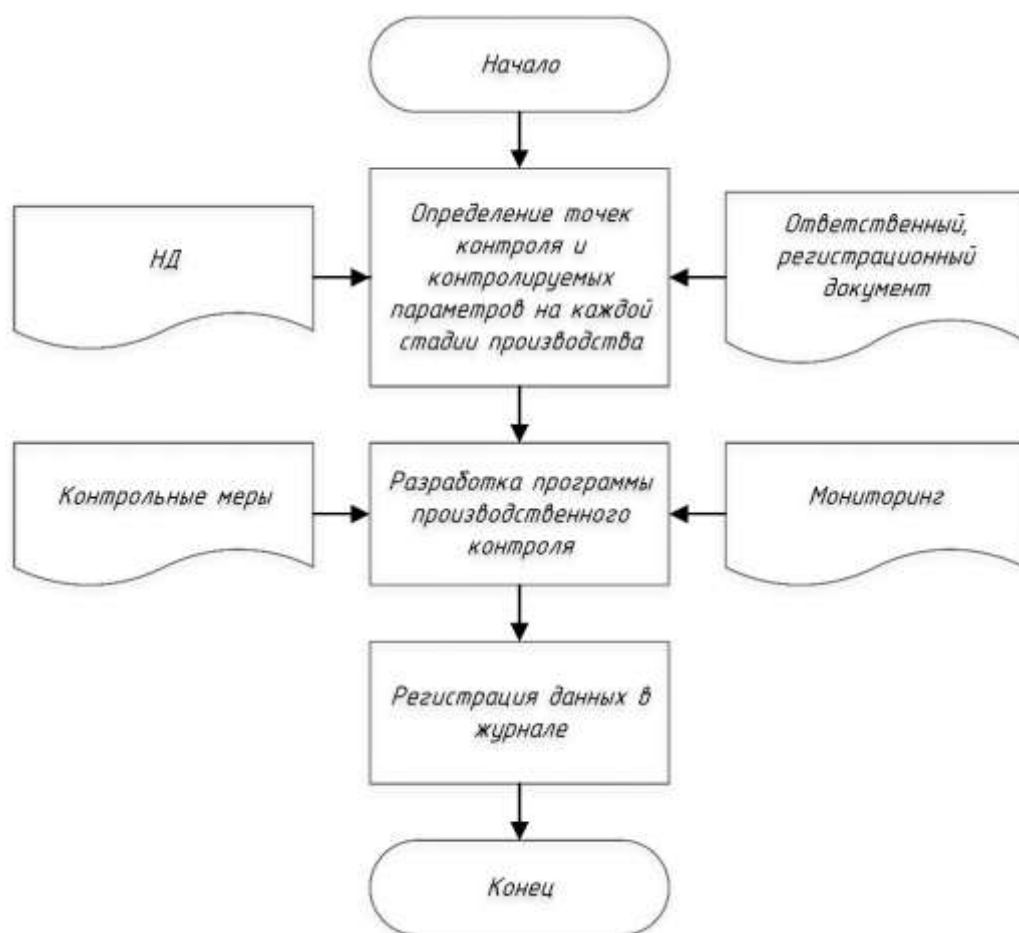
Начало

НД

Определение точек контроля и контролируемых параметров на каждой стадии производства

Ответственный, регистрационный документ

Контрольные меры

Разработка программы производственного контроля

Мониторинг

Регистрация данных в журнале

Конец